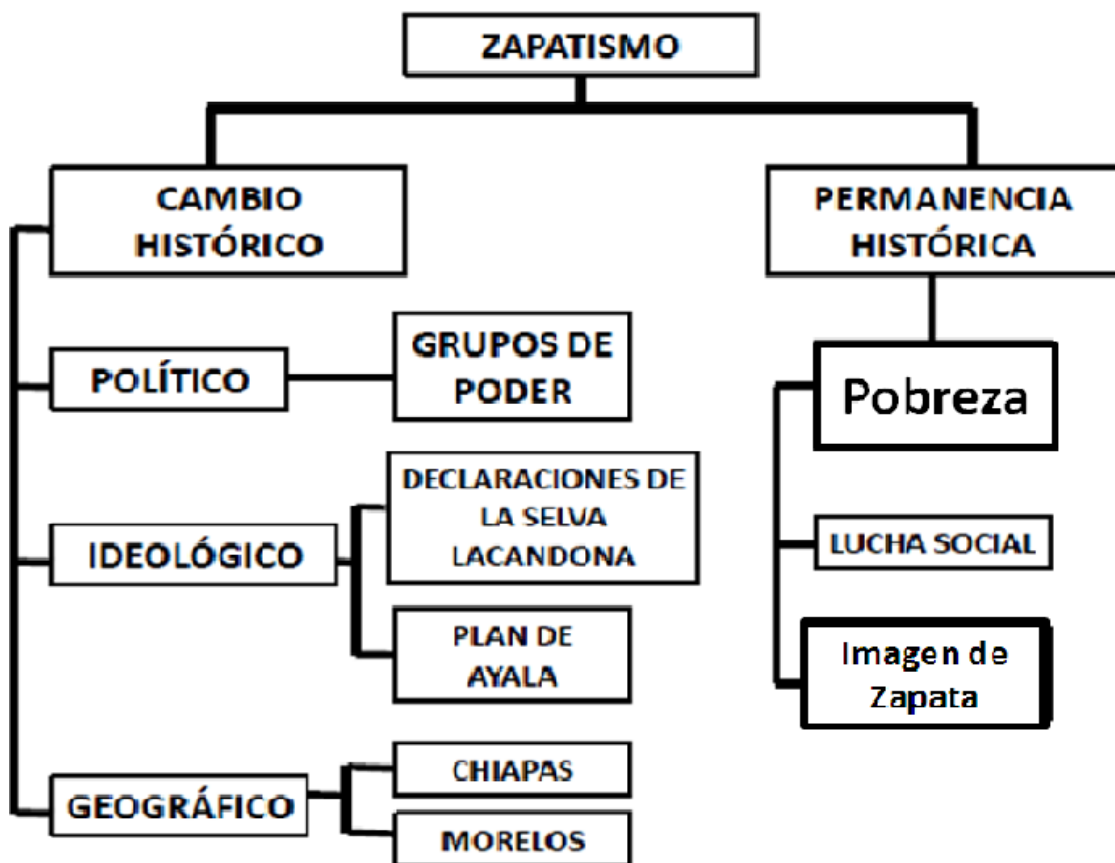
ZAPATISMO

CAMBIO HISTÓRICO

PERMANENCIA HISTÓRICA

POLÍTICO

GRUPOS DE PODER

IDEOLÓGICO

DECLARACIONES DE LA SELVA LACANDONA

PLAN DE AYALA

GEOGRÁFICO

CHIAPAS

MORELOS

Pobreza

LUCHA SOCIAL

Imagen de Zapata